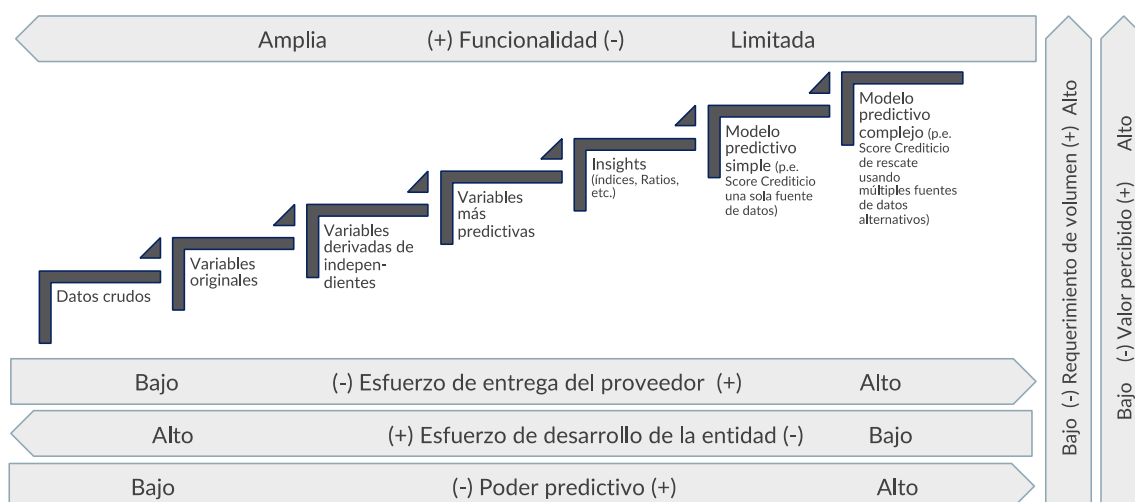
Amplia (+) Funcionalidad (-) Limitada

Datos crudos

Variables originales

Variables derivadas de independientes

Variables más predictivas

Insights (índices, Ratios, etc.)

Modelo predictivo simple (p.e. Score Crediticio una sola fuente de datos)

Modelo predictivo complejo (p.e. Score Crediticio de rescate usando múltiples fuentes de datos alternativos)

Bajo (-) Esfuerzo de entrega del proveedor (+) Alto

Alto (+) Esfuerzo de desarrollo de la entidad (-) Bajo

Bajo (-) Poder predictivo (+) Alto

Bajo (-) Requerimiento de volumen (+) Alto

Bajo (-) Valor percibido (+) Alto